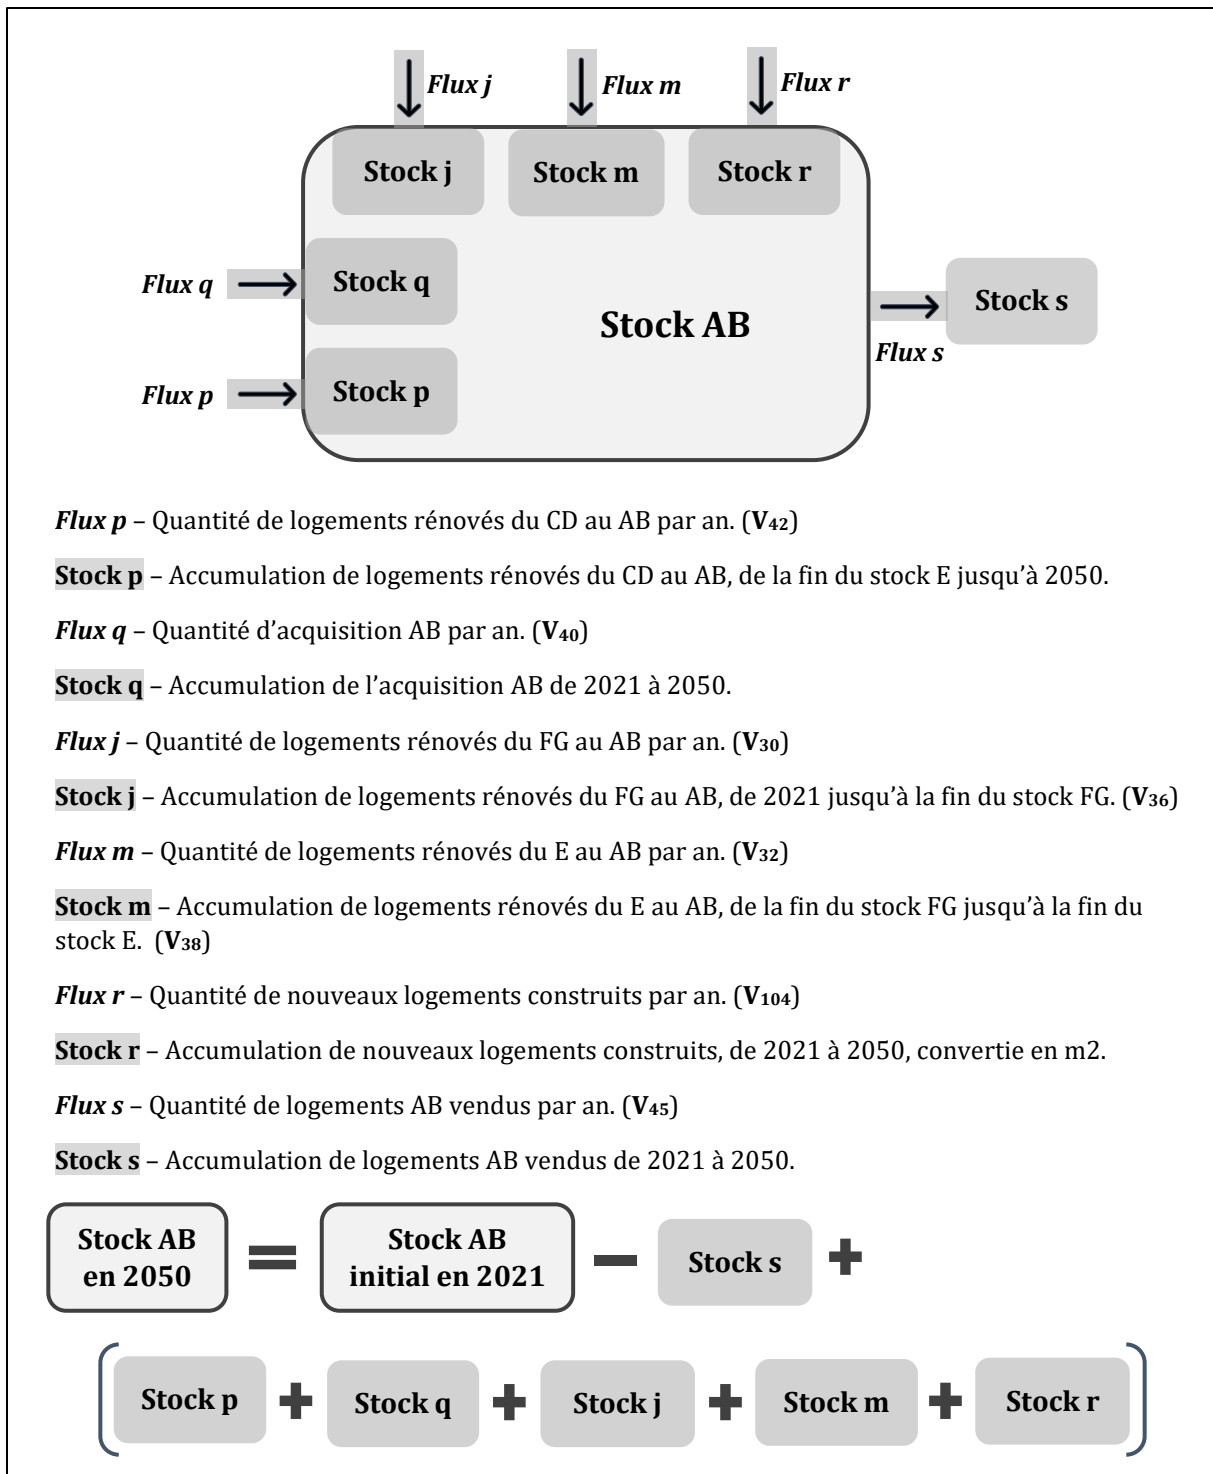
Flux j
Flux m
Flux r

Stock j
Stock m
Stock r

Flux q
Stock q

Stock AB

Stock s
Flux s

Flux p
Stock p

*Flux p* – Quantité de logements rénovés du CD au AB par an. (**V$_{42}$**)

**Stock p** – Accumulation de logements rénovés du CD au AB, de la fin du stock E jusqu'à 2050.

*Flux q* – Quantité d'acquisition AB par an. (**V$_{40}$**)

**Stock q** – Accumulation de l'acquisition AB de 2021 à 2050.

*Flux j* – Quantité de logements rénovés du FG au AB par an. (**V$_{30}$**)

**Stock j** – Accumulation de logements rénovés du FG au AB, de 2021 jusqu'à la fin du stock FG. (**V$_{36}$**)

*Flux m* – Quantité de logements rénovés du E au AB par an. (**V$_{32}$**)

**Stock m** – Accumulation de logements rénovés du E au AB, de la fin du stock FG jusqu'à la fin du stock E. (**V$_{38}$**)

*Flux r* – Quantité de nouveaux logements construits par an. (**V$_{104}$**)

**Stock r** – Accumulation de nouveaux logements construits, de 2021 à 2050, convertie en m2.

*Flux s* – Quantité de logements AB vendus par an. (**V$_{45}$**)

**Stock s** – Accumulation de logements AB vendus de 2021 à 2050.

Stock AB en 2050 = Stock AB initial en 2021 − Stock s +

( Stock p + Stock q + Stock j + Stock m + Stock r )